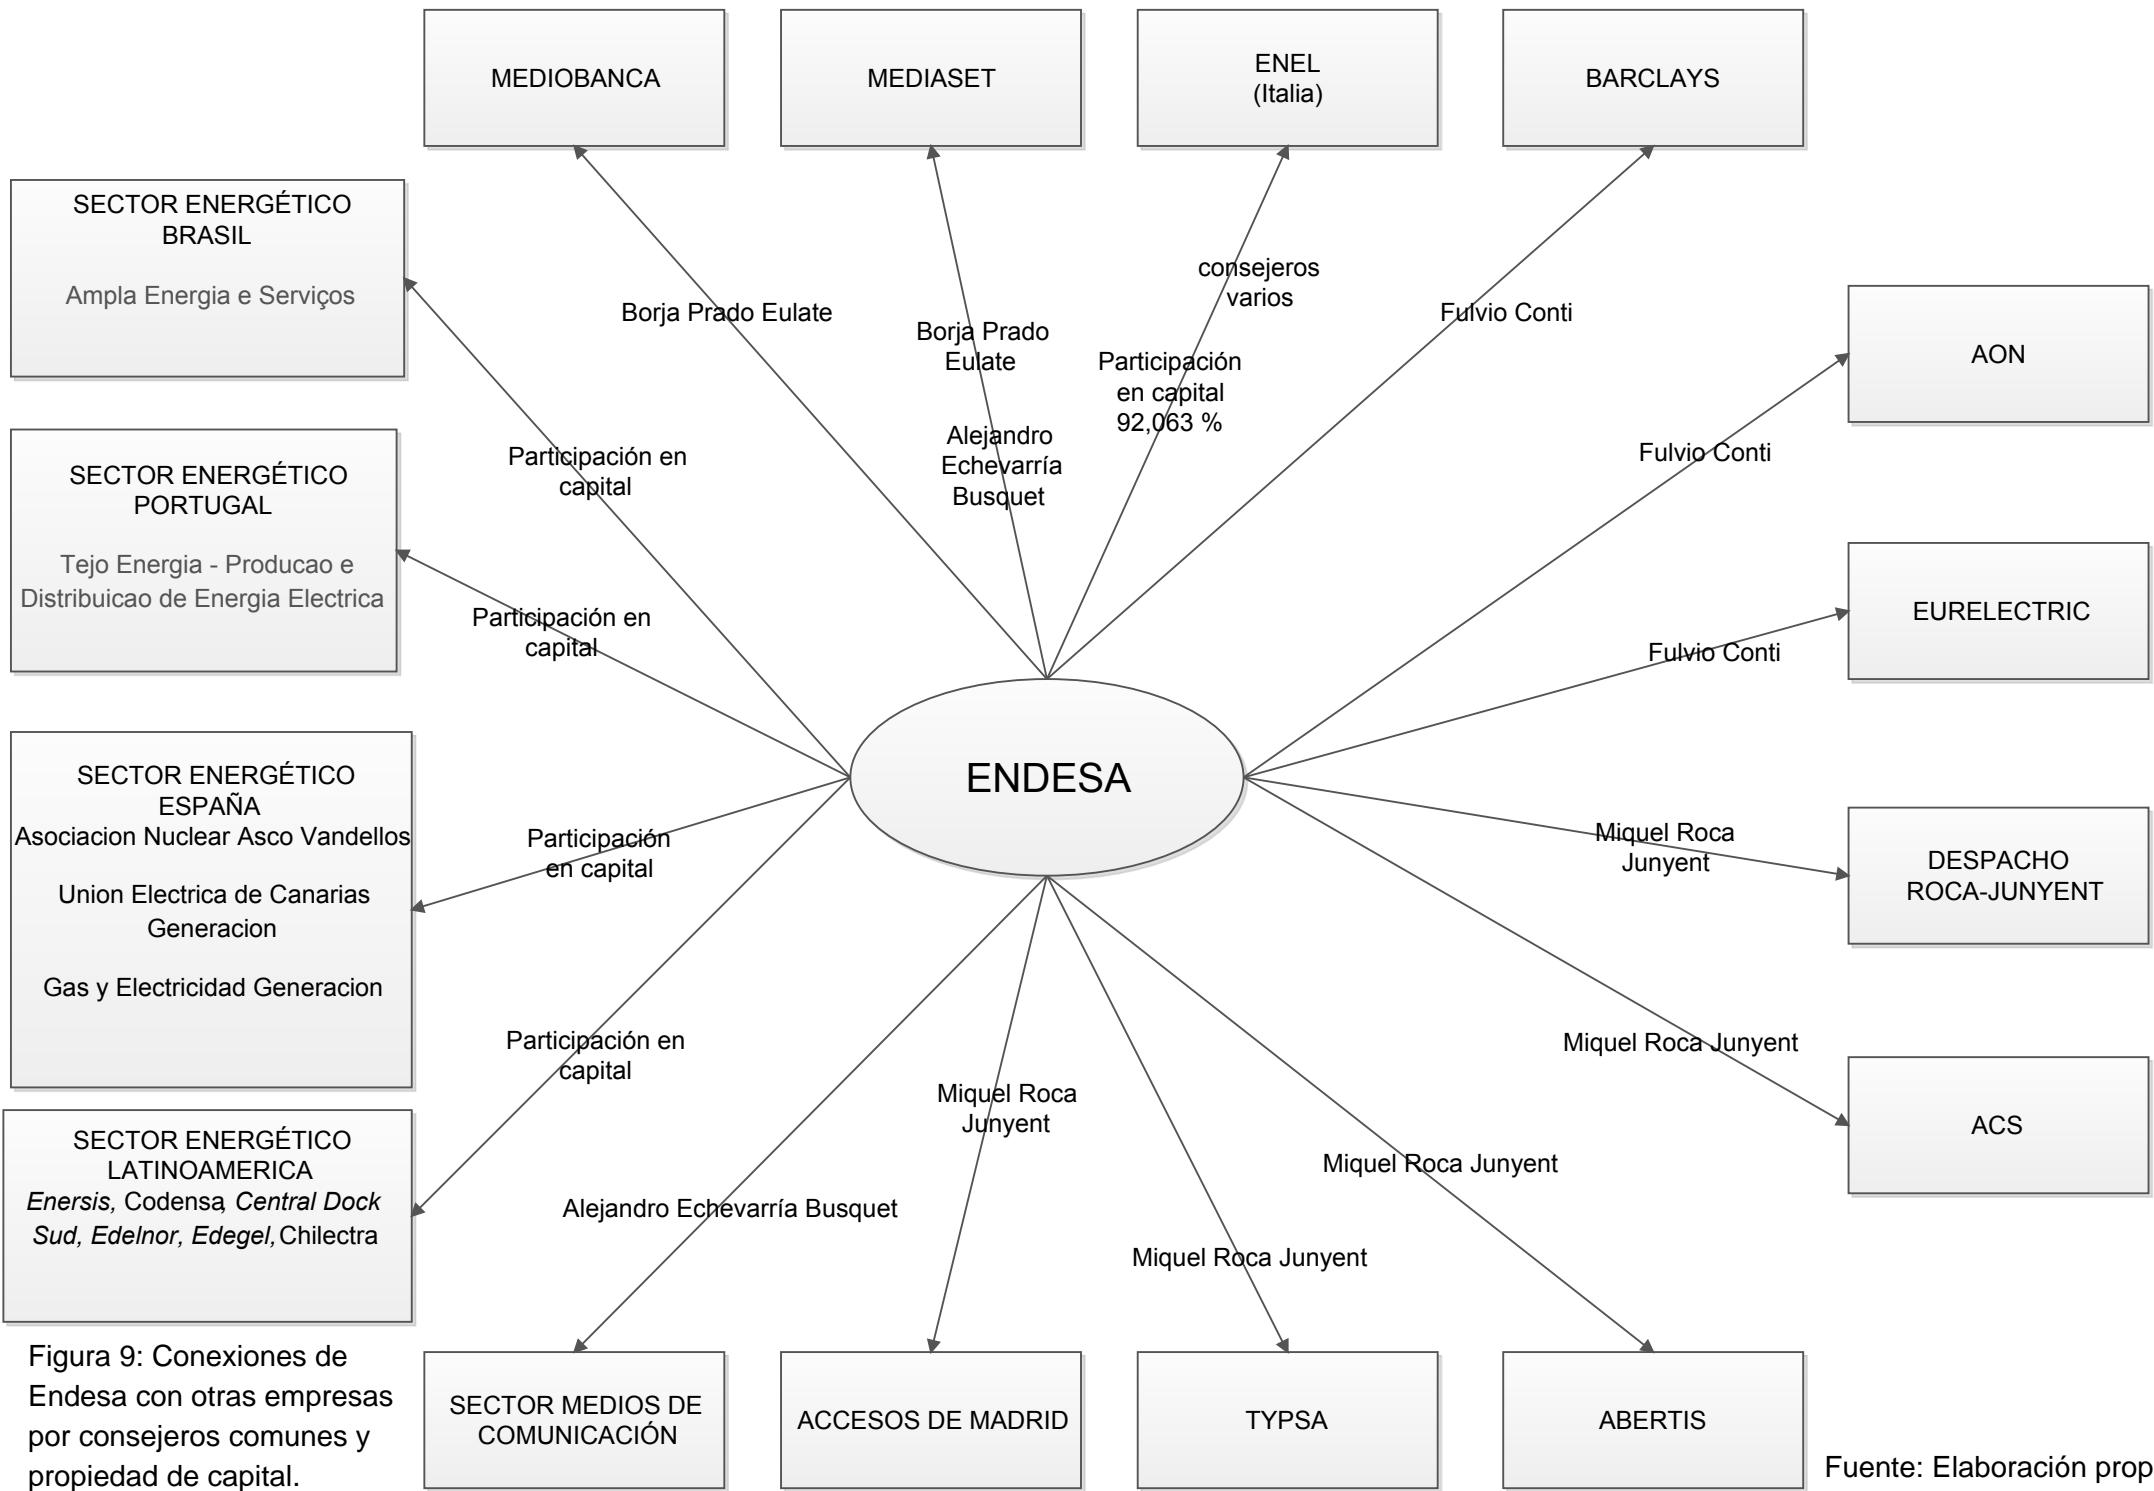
MEDIOBANCA

MEDIASET

ENEL (Italia)

BARCLAYS

SECTOR ENERGÉTICO BRASIL

Ampla Energia e Serviços

Borja Prado Eulate

Borja Prado Eulate

consejeros varios

Fulvio Conti

Participación en capital 92,063 %

AON

Alejandro Echevarría Busquet

Participación en capital

Fulvio Conti

SECTOR ENERGÉTICO PORTUGAL

Tejo Energia - Producao e Distribuicao de Energia Electrica

Participación en capital

EURELECTRIC

Fulvio Conti

ENDESA

SECTOR ENERGÉTICO ESPAÑA
Asociacion Nuclear Asco Vandellos

Union Electrica de Canarias Generacion

Gas y Electricidad Generacion

Participación en capital

Miquel Roca Junyent

DESPACHO ROCA-JUNYENT

Participación en capital

Miquel Roca Junyent

Miquel Roca Junyent

ACS

SECTOR ENERGÉTICO LATINOAMERICA
Enersis, Codensa, Central Dock Sud, Edelnor, Edegel, Chilectra

Miquel Roca Junyent

Alejandro Echevarría Busquet

Miquel Roca Junyent

Figura 9: Conexiones de Endesa con otras empresas por consejeros comunes y propiedad de capital.

SECTOR MEDIOS DE COMUNICACIÓN

ACCESOS DE MADRID

TYPSA

ABERTIS

Fuente: Elaboración prop